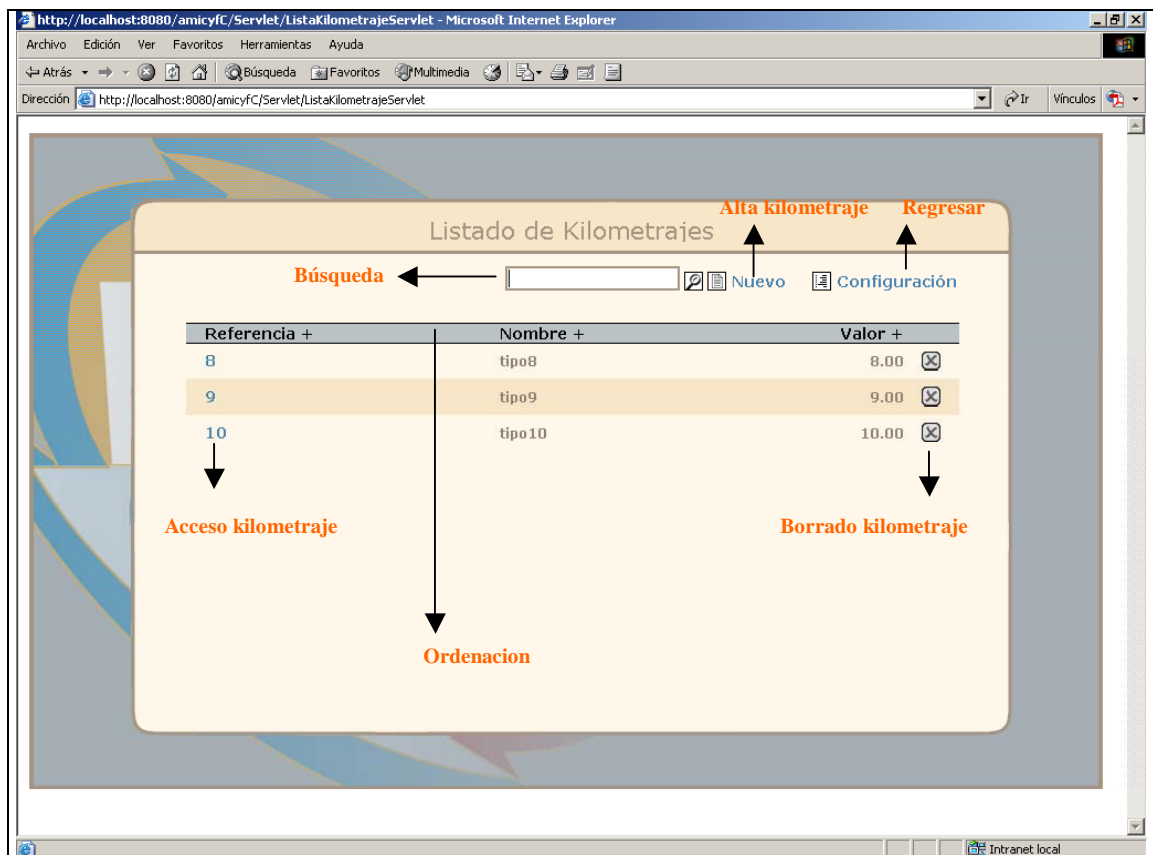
http://localhost:8080/amicyfC/Servlet/ListaKilometrajeServlet - Microsoft Internet Explorer

Archivo Edición Ver Favoritos Herramientas Ayuda

Atrás Búsqueda Favoritos Multimedia

Dirección http://localhost:8080/amicyfC/Servlet/ListaKilometrajeServlet Ir Vínculos

Alta kilometraje Regresar

Listado de Kilometrajes

Búsqueda

Nuevo Configuración

| Referencia + | Nombre + | Valor + |
|---|---|---|
| 8 | tipo8 | 8.00 |
| 9 | tipo9 | 9.00 |
| 10 | tipo10 | 10.00 |

Acceso kilometraje

Borrado kilometraje

Ordenacion

Intranet local